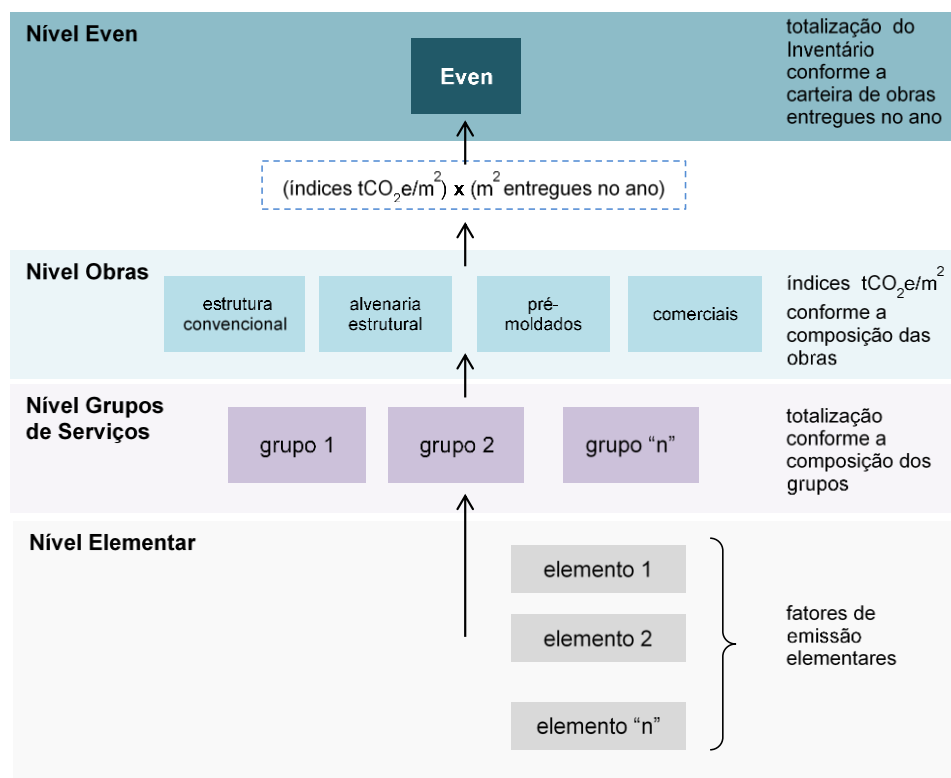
Nível Even

Even

totalização do Inventário conforme a carteira de obras entregues no ano

(índices $tCO_2e/m^2$) x ($m^2$ entregues no ano)

Nível Obras

estrutura convencional

alvenaria estrutural

pré-moldados

comerciais

índices $tCO_2e/m^2$ conforme a composição das obras

Nível Grupos de Serviços

grupo 1

grupo 2

grupo "n"

totalização conforme a composição dos grupos

Nível Elementar

elemento 1

elemento 2

elemento "n"

fatores de emissão elementares